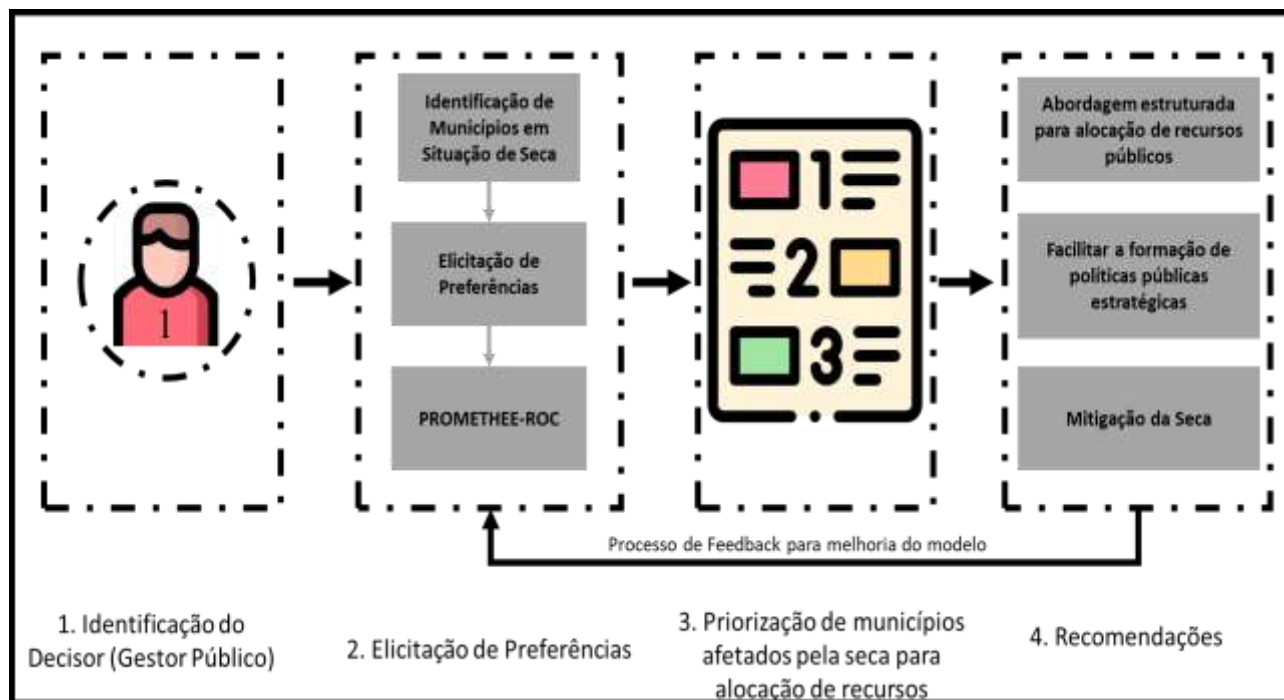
1

Identificação de Municípios em Situação de Seca

Elicitação de Preferências

PROMETHEE-ROC

1

2

3

Abordagem estruturada para alocação de recursos públicos

Facilitar a formação de políticas públicas estratégicas

Mitigação da Seca

Processo de Feedback para melhoria do modelo

1. Identificação do Decisor (Gestor Público)

2. Elicitação de Preferências

3. Priorização de municípios afetados pela seca para alocação de recursos

4. Recomendações